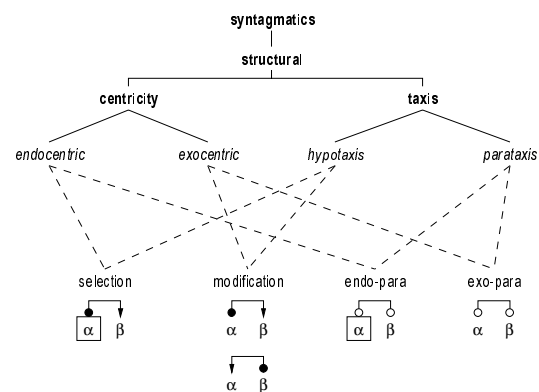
syntagmatics

structural

centricity

taxis

endocentric

exocentric

hypotaxis

parataxis

selection

modification

endo-para

exo-para

$\alpha$ $\beta$

$\alpha$ $\beta$

$\alpha$ $\beta$

$\alpha$ $\beta$

$\alpha$ $\beta$